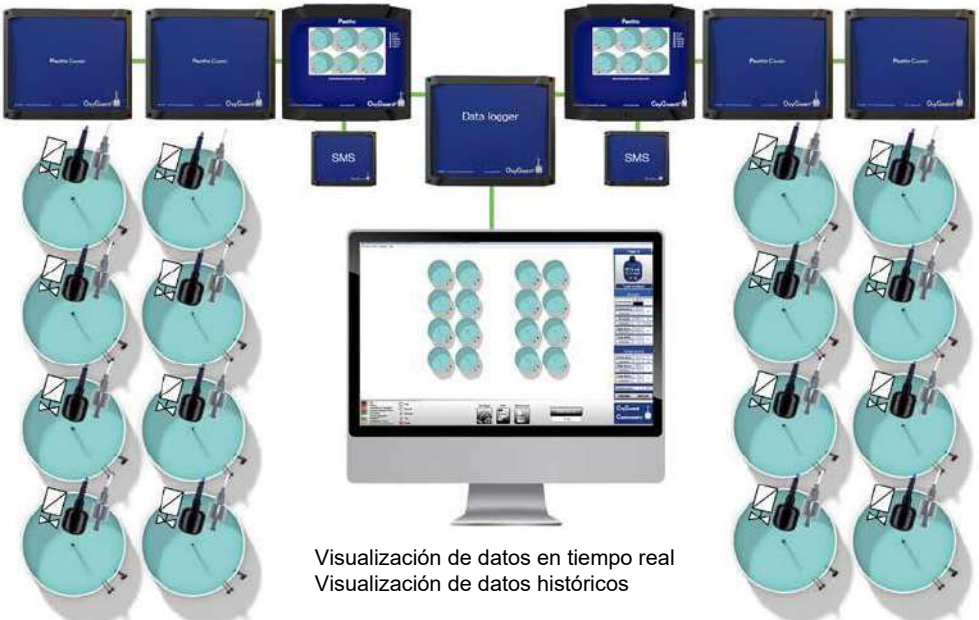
Pacific Center

OxyGuard

Pacific Center

OxyGuard

Pacific

OxyGuard

SMS

Data logger

OxyGuard

Pacific

OxyGuard

SMS

Pacific Center

OxyGuard

Pacific Center

OxyGuard

OxyGuard
Commander

Visualización de datos en tiempo real
Visualización de datos históricos